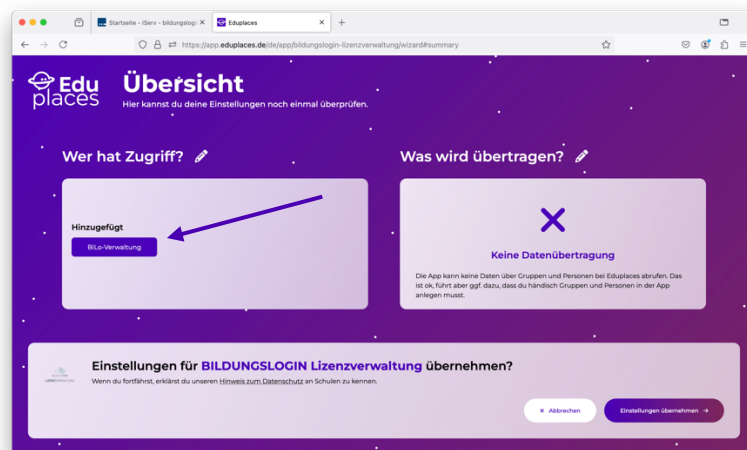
Startseite - IServ - bildungslogi ×
Eduplaces ×
+

https://app.eduplaces.de/de/app/bildungslogin-lizenzverwaltung/wizard#summary

Edu places

Übersicht

Hier kannst du deine Einstellungen noch einmal überprüfen.

Wer hat Zugriff?

Hinzugefügt

BiLo-Verwaltung

Was wird übertragen?

Keine Datenübertragung

Die App kann keine Daten über Gruppen und Personen bei Eduplaces abrufen. Das ist ok, führt aber ggf. dazu, dass du händisch Gruppen und Personen in der App anlegen musst.

Einstellungen für BILDUNGSLOGIN Lizenzverwaltung übernehmen?

Wenn du fortfährst, erklärst du unseren Hinweis zum Datenschutz an Schulen zu kennen.

× Abbrechen

Einstellungen übernehmen →